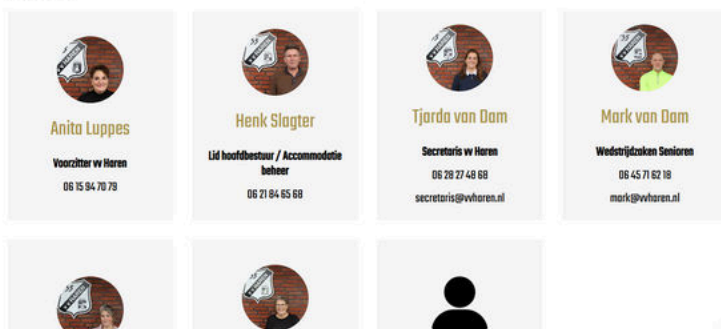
Anita Luppes

Voorzitter vv Haren

06 15 94 70 79

Henk Slagter

Lid hoofdbestuur / Accommodatie beheer

06 21 84 65 68

Tjarda van Dam

Secretaris vv Haren

06 28 27 48 68

secretaris@vvharen.nl

Mark van Dam

Wedstrijdzaken Senioren

06 45 71 62 18

mark@vvharen.nl